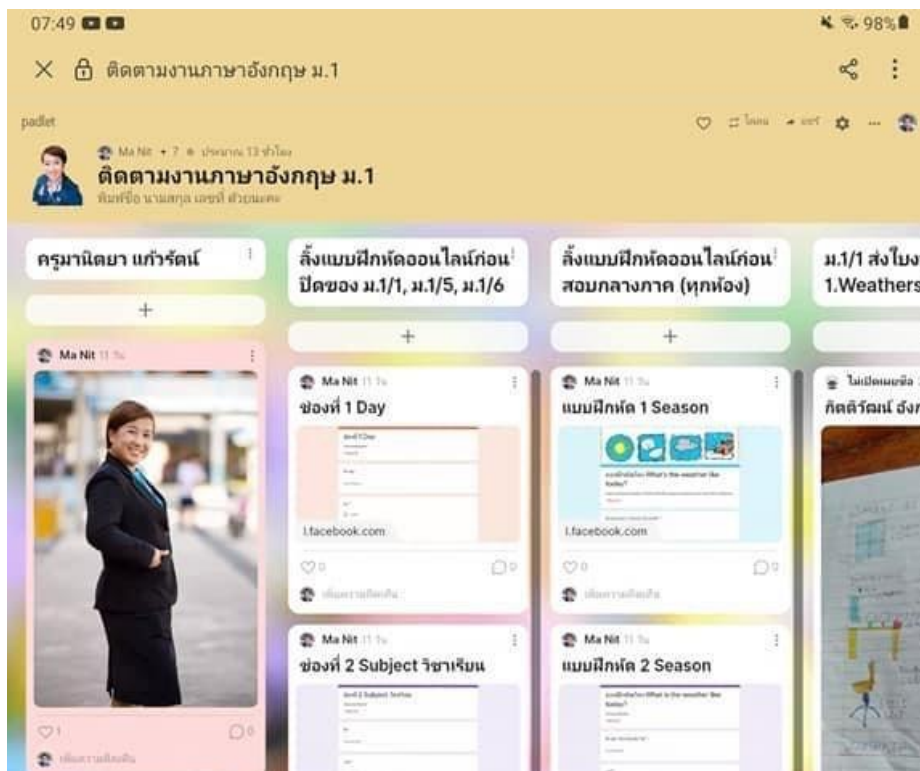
07:49

98%

ติดตามงานภาษาอังกฤษ ม.1

padlet

Ma Nit • 7 • ประมาณ 13 ชั่วโมง

ติดตามงานภาษาอังกฤษ ม.1

พิมพ์ชื่อ นามสกุล เลขที่ ห้องตนเอง

ครูมานิตยา แก้วรัตน์

+

Ma Nit

1

0

ลิ้งแบบฝึกหัดออนไลน์ก่อนปิดของ ม.1/1, ม.1/5, ม.1/6

+

Ma Nit

ช่องที่ 1 Day

l.facebook.com

0

0

Ma Nit

ช่องที่ 2 Subject วิชาเรียน

ลิ้งแบบฝึกหัดออนไลน์ก่อนสอบกลางภาค (ทุกห้อง)

+

Ma Nit

แบบฝึกหัด 1 Season

What's the weather like today?

l.facebook.com

0

0

Ma Nit

แบบฝึกหัด 2 Season

What is the weather like today?

ม.1/1 ส่งใบง
1.Weathers

+

กิตติรัตน์ อังก